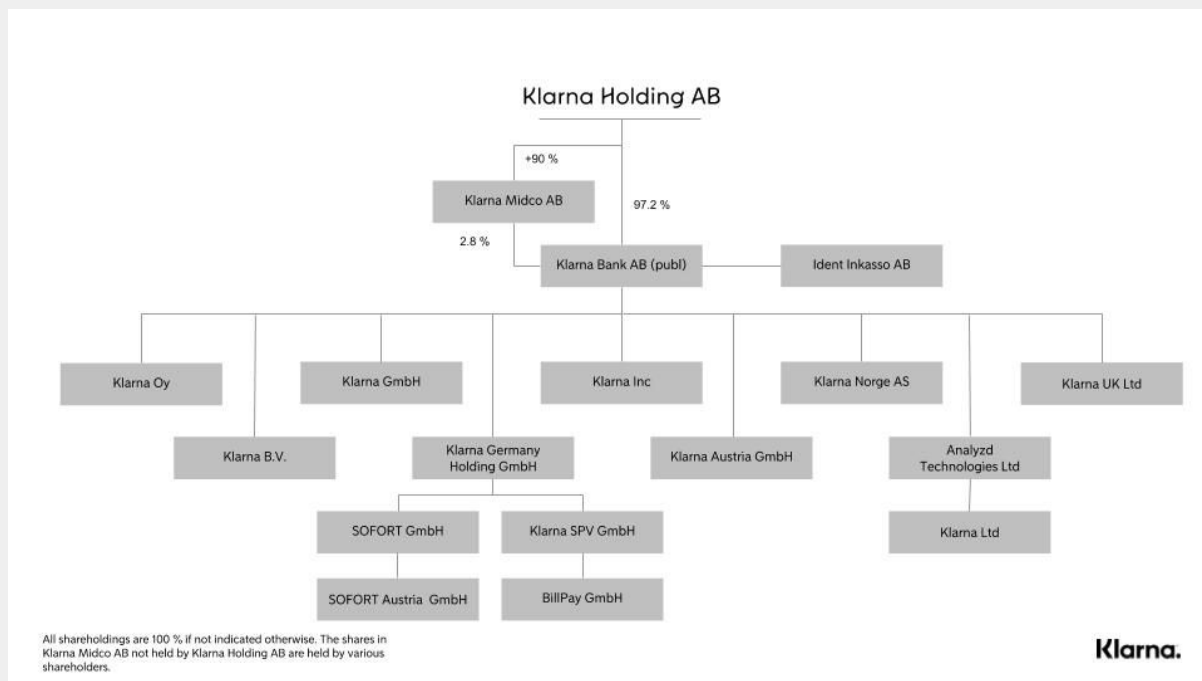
Klarna Holding AB

+90 %

Klarna Midco AB

97.2 %

2.8 %

Klarna Bank AB (publ)

Ident Inkasso AB

Klarna Oy

Klarna GmbH

Klarna Inc

Klarna Norge AS

Klarna UK Ltd

Klarna B.V.

Klarna Germany Holding GmbH

Klarna Austria GmbH

Analyzd Technologies Ltd

SOFORT GmbH

Klarna SPV GmbH

Klarna Ltd

SOFORT Austria GmbH

BillPay GmbH

All shareholdings are 100 % if not indicated otherwise. The shares in Klarna Midco AB not held by Klarna Holding AB are held by various shareholders.

Klarna.